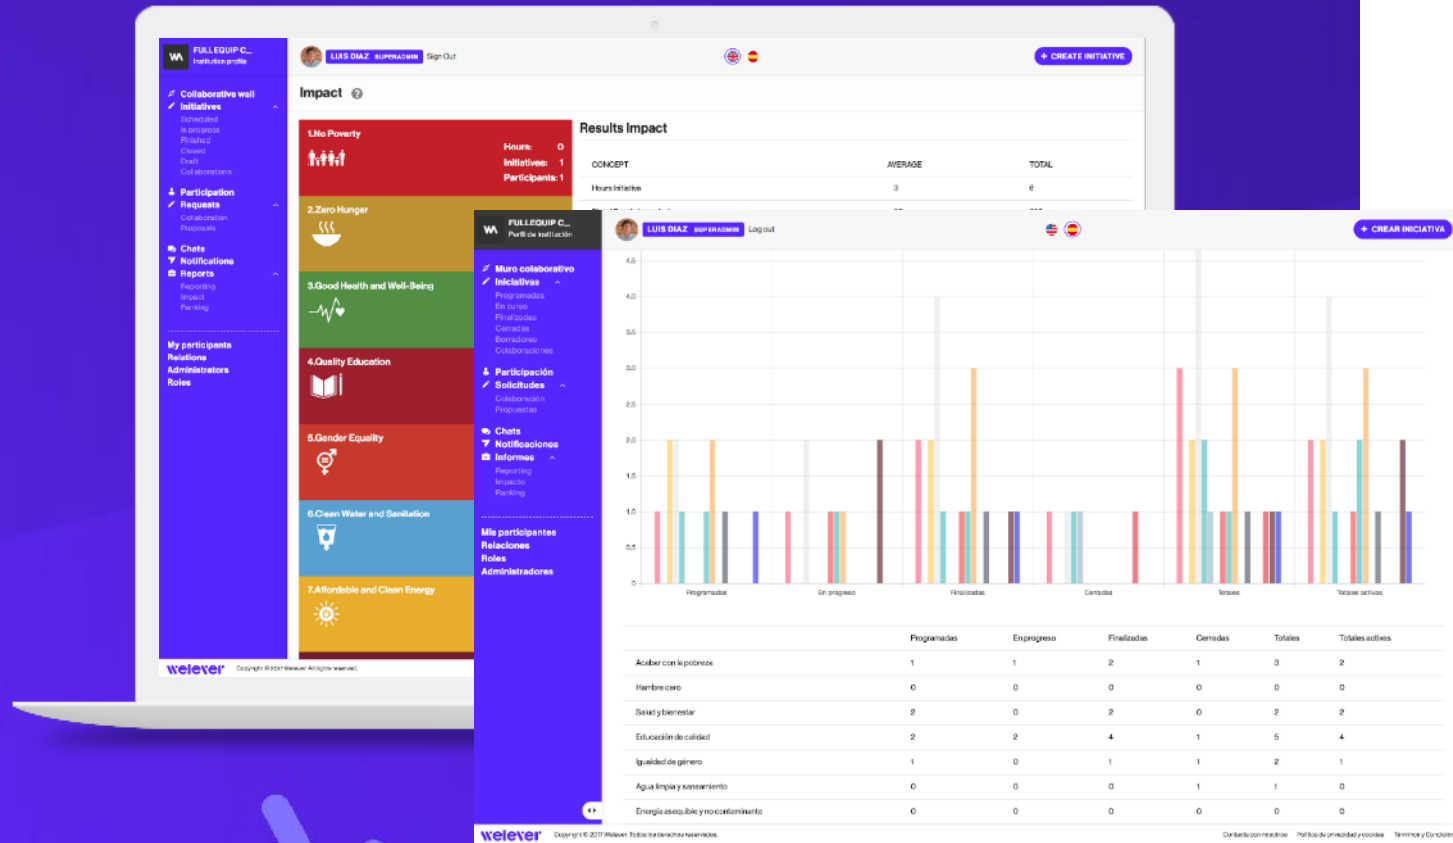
FULLEQUIP C...
Institution profile

LUIS DIAZ SUPERADMIN Sign Out

CREATE INITIATIVE

Collaborative wall
Initiatives
Scheduled
In progress
Finished
Closed
Draft
Collaborations
Participation
Requests
Collaboration
Proposals
Chats
Notifications
Reports
Reporting
Impact
Ranking

My participants
Relations
Administrators
Roles

Impact

1.No Poverty
Hours: 0
Initiatives: 1
Participants: 1

2.Zero Hunger

3.Good Health and Well-Being

4.Quality Education

5.Gender Equality

6.Clean Water and Sanitation

7.Affordable and Clean Energy

Results Impact

| CONCEPT | AVERAGE | TOTAL |
|---|---|---|
| Hours initiative | 3 | 6 |

weleever Copyright © 2017 Weleever. All rights reserved.

FULLEQUIP C...
Perfil de institución

LUIS DIAZ SUPERADMIN Log out

CREAR INICIATIVA

Muro colaborativo
Iniciativas
Programadas
En curso
Finalizadas
Cerradas
Borradores
Colaboraciones
Participación
Solicitudes
Colaboración
Propuestas
Chats
Notificaciones
Informes
Reporting
Impacto
Ranking

Mis participantes
Relaciones
Roles
Administradores

4.5
4.0
3.5
3.0
2.5
2.0
1.5
1.0
0.5
0

Programadas
En progreso
Finalizadas
Cerradas
Totales
Totales activas

| | Programadas | En progreso | Finalizadas | Cerradas | Totales | Totales activas |
|---|---|---|---|---|---|---|
| Acabar con la pobreza | 1 | 1 | 2 | 1 | 3 | 2 |
| Hambre cero | 0 | 0 | 0 | 0 | 0 | 0 |
| Salud y bienestar | 2 | 0 | 2 | 0 | 2 | 2 |
| Educación de calidad | 2 | 2 | 4 | 1 | 5 | 4 |
| Igualdad de género | 1 | 0 | 1 | 1 | 2 | 1 |
| Agua limpia y saneamiento | 0 | 0 | 0 | 1 | 1 | 0 |
| Energía asequible y no contaminante | 0 | 0 | 0 | 0 | 0 | 0 |

weleever Copyright © 2017 Weleever. Todos los derechos reservados.
Contacta con nosotros Política de privacidad y cookies Términos y Condiciones